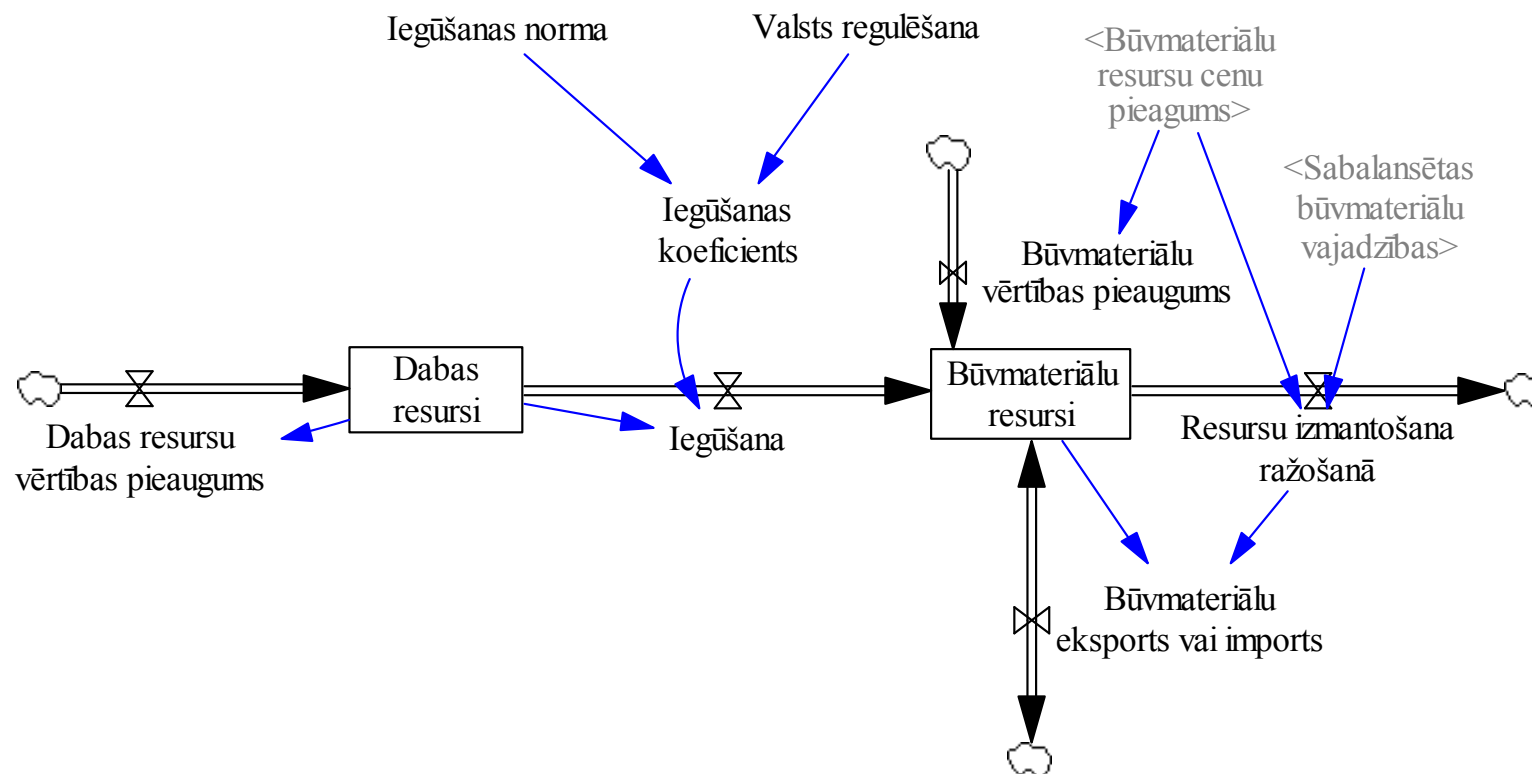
Iegūšanas norma

Valsts regulēšana

<Būvmateriālu resursu cenu pieaugums>

<Sabalansētas būvmateriālu vajadzības>

Iegūšanas koeficients

Būvmateriālu vērtības pieaugums

Dabas resursi

Būvmateriālu resursi

Dabas resursu vērtības pieaugums

Iegūšana

Resursu izmantošana ražošanā

Būvmateriālu eksports vai imports